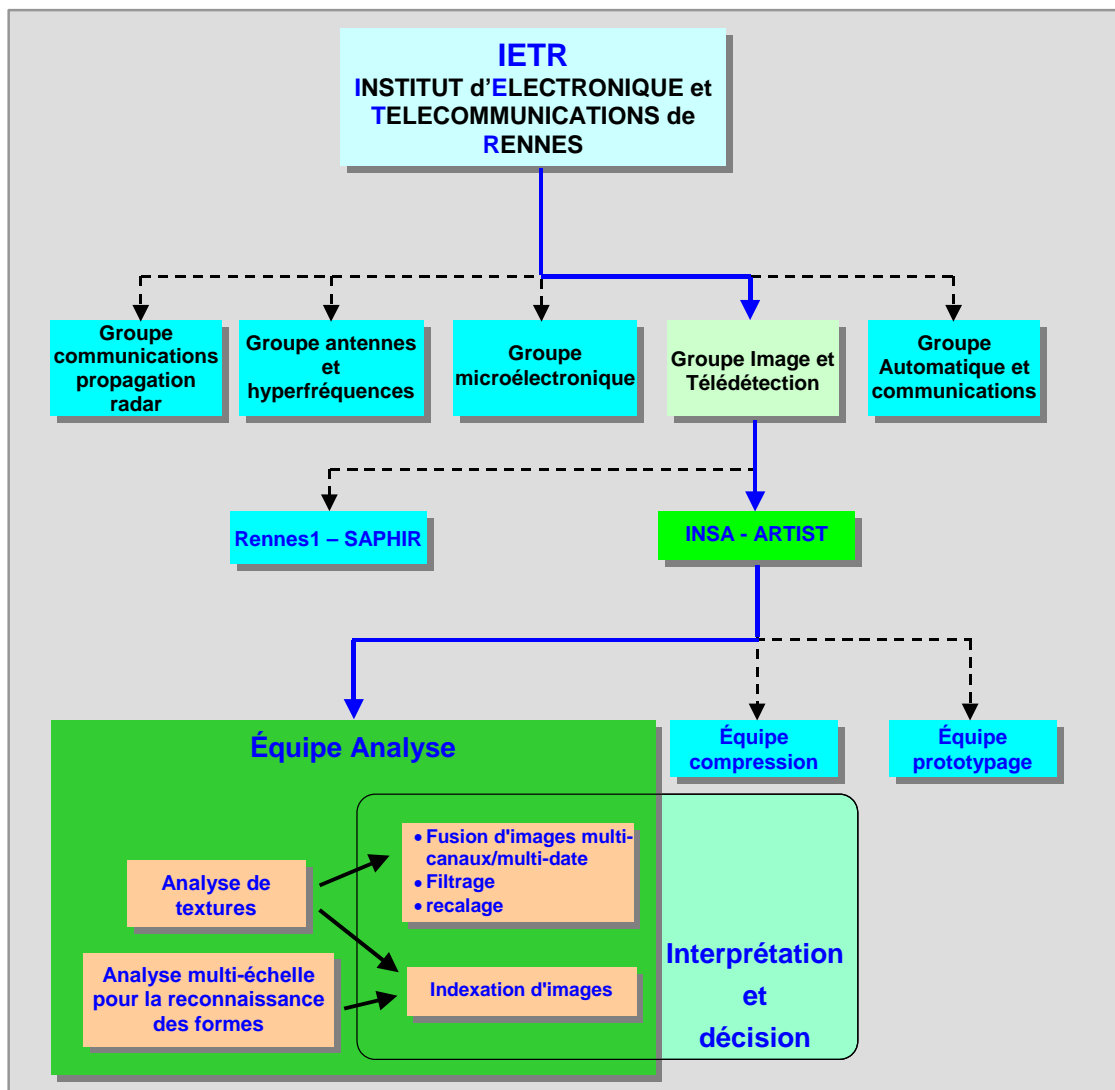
IETR
INSTITUT d'ELECTRONIQUE et TELECOMMUNICATIONS de RENNES

Groupe communications propagation radar

Groupe antennes et hyperfréquences

Groupe microélectronique

Groupe Image et Télédétection

Groupe Automatique et communications

Rennes1 – SAPHIR

INSA - ARTIST

Équipe Analyse

Équipe compression

Équipe prototypage

• Fusion d'images multi-canaux/multi-date
• Filtrage
• recalage

Analyse de textures

Analyse multi-échelle pour la reconnaissance des formes

Indexation d'images

Interprétation et décision